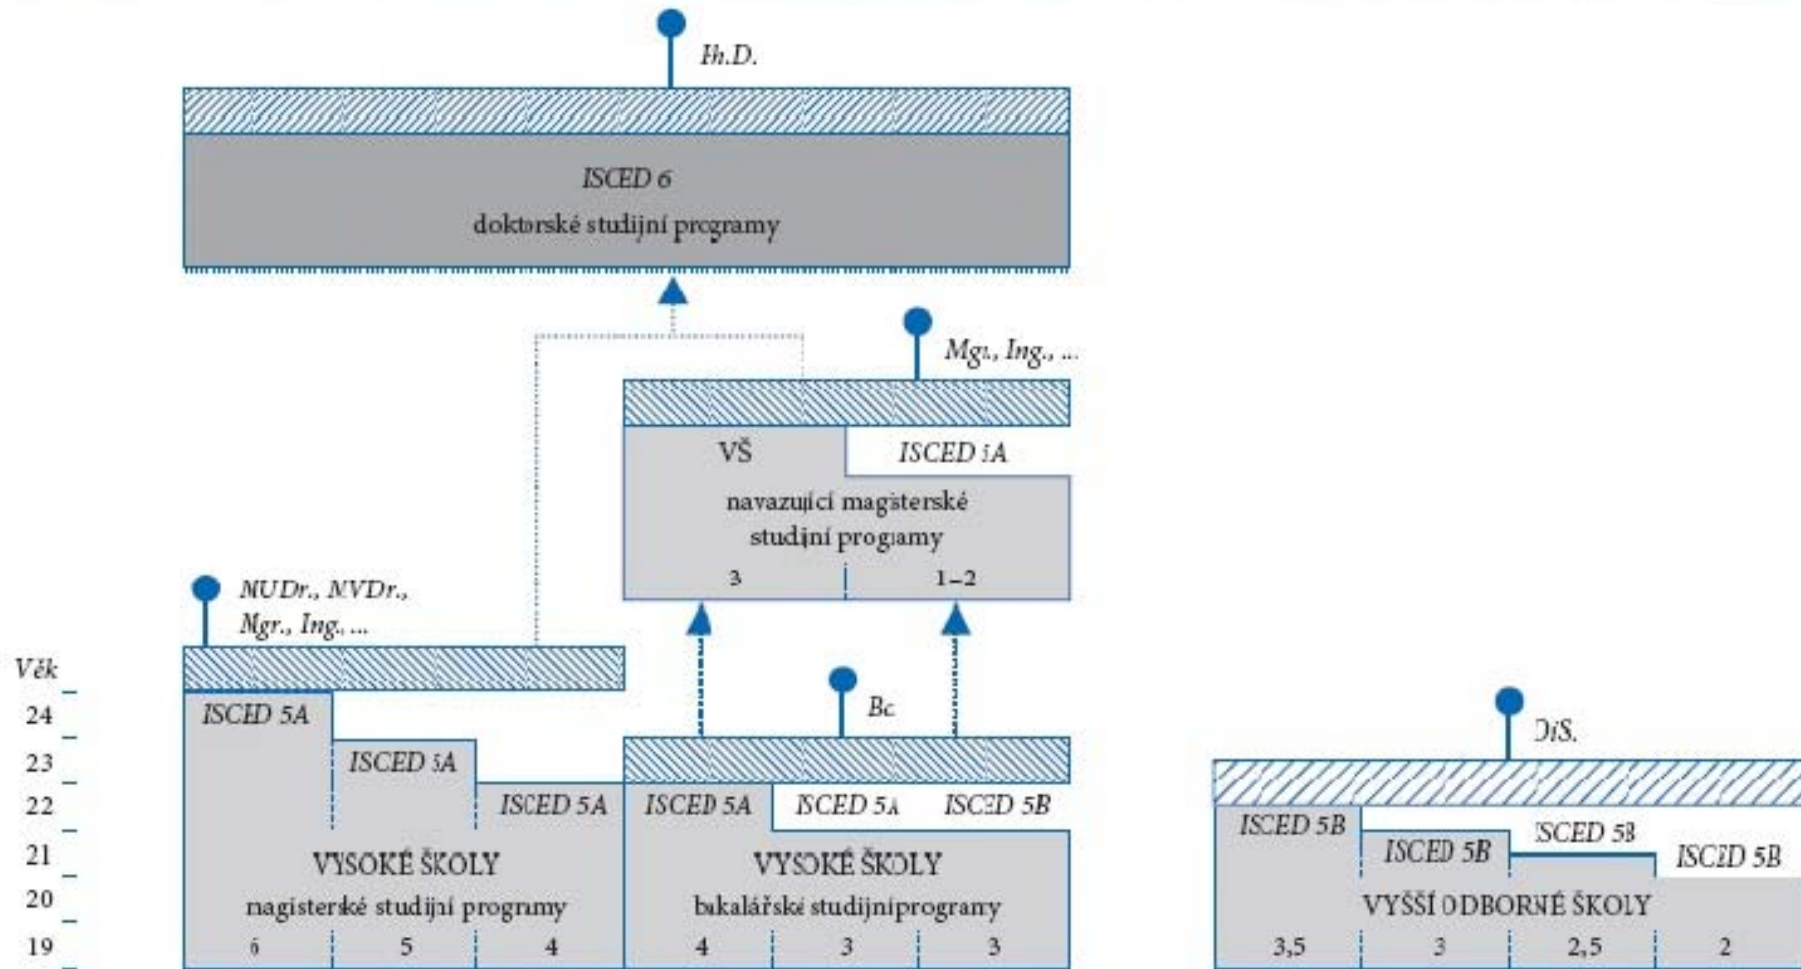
Ph.D.

ISCED 6
doktorské studijní programy

Mgr., Ing., ...

VŠ
ISCED 5A
navazující magisterské studijní programy
3
1–2

MUDr., MVDr., Mgr., Ing., ...

Bc.

DiS.

Věk
24
23
22
21
20
19

ISCED 5A
ISCED 5A
ISCED 5A
VYSOKÉ ŠKOLY
magisterské studijní programy
6
5
4

ISCED 5A
ISCED 5A
ISCED 5B
VYSOKÉ ŠKOLY
bakalářské studijní programy
4
3
3

ISCED 5B
ISCED 5B
ISCED 5B
ISCED 5B
VYŠŠÍ ODBORNÉ ŠKOLY
3,5
3
2,5
2